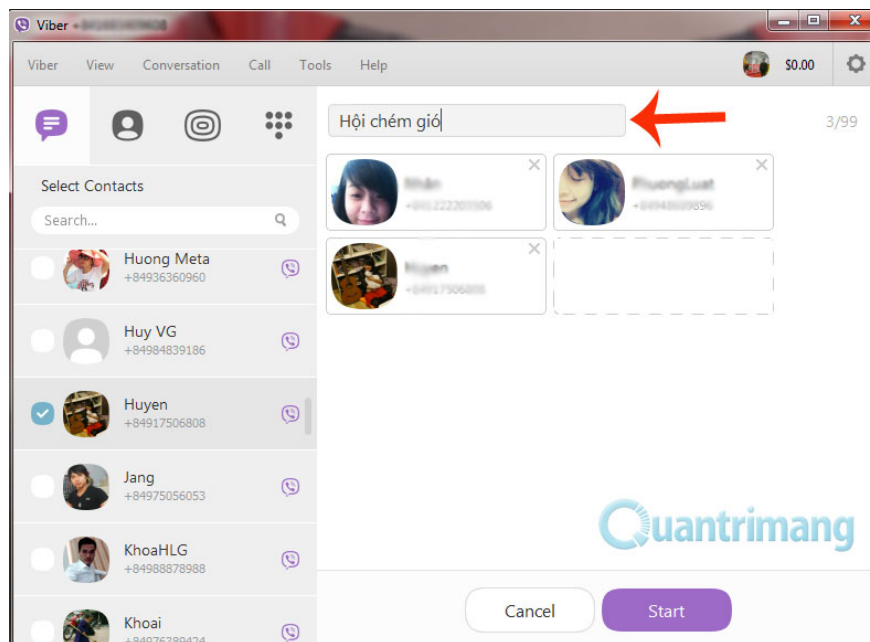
Viber - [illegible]

Viber View Conversation Call Tools Help

$0.00

Hội chém gió

3/99

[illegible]
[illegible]

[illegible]
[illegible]

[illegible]
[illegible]

Select Contacts

Search...

Huong Meta
+84936360960

Huy VG
+84984839186

Huyen
+84917506808

Jang
+84975056053

KhoaHLG
+84988878988

Khoai
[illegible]

Quantrimang

Cancel

Start